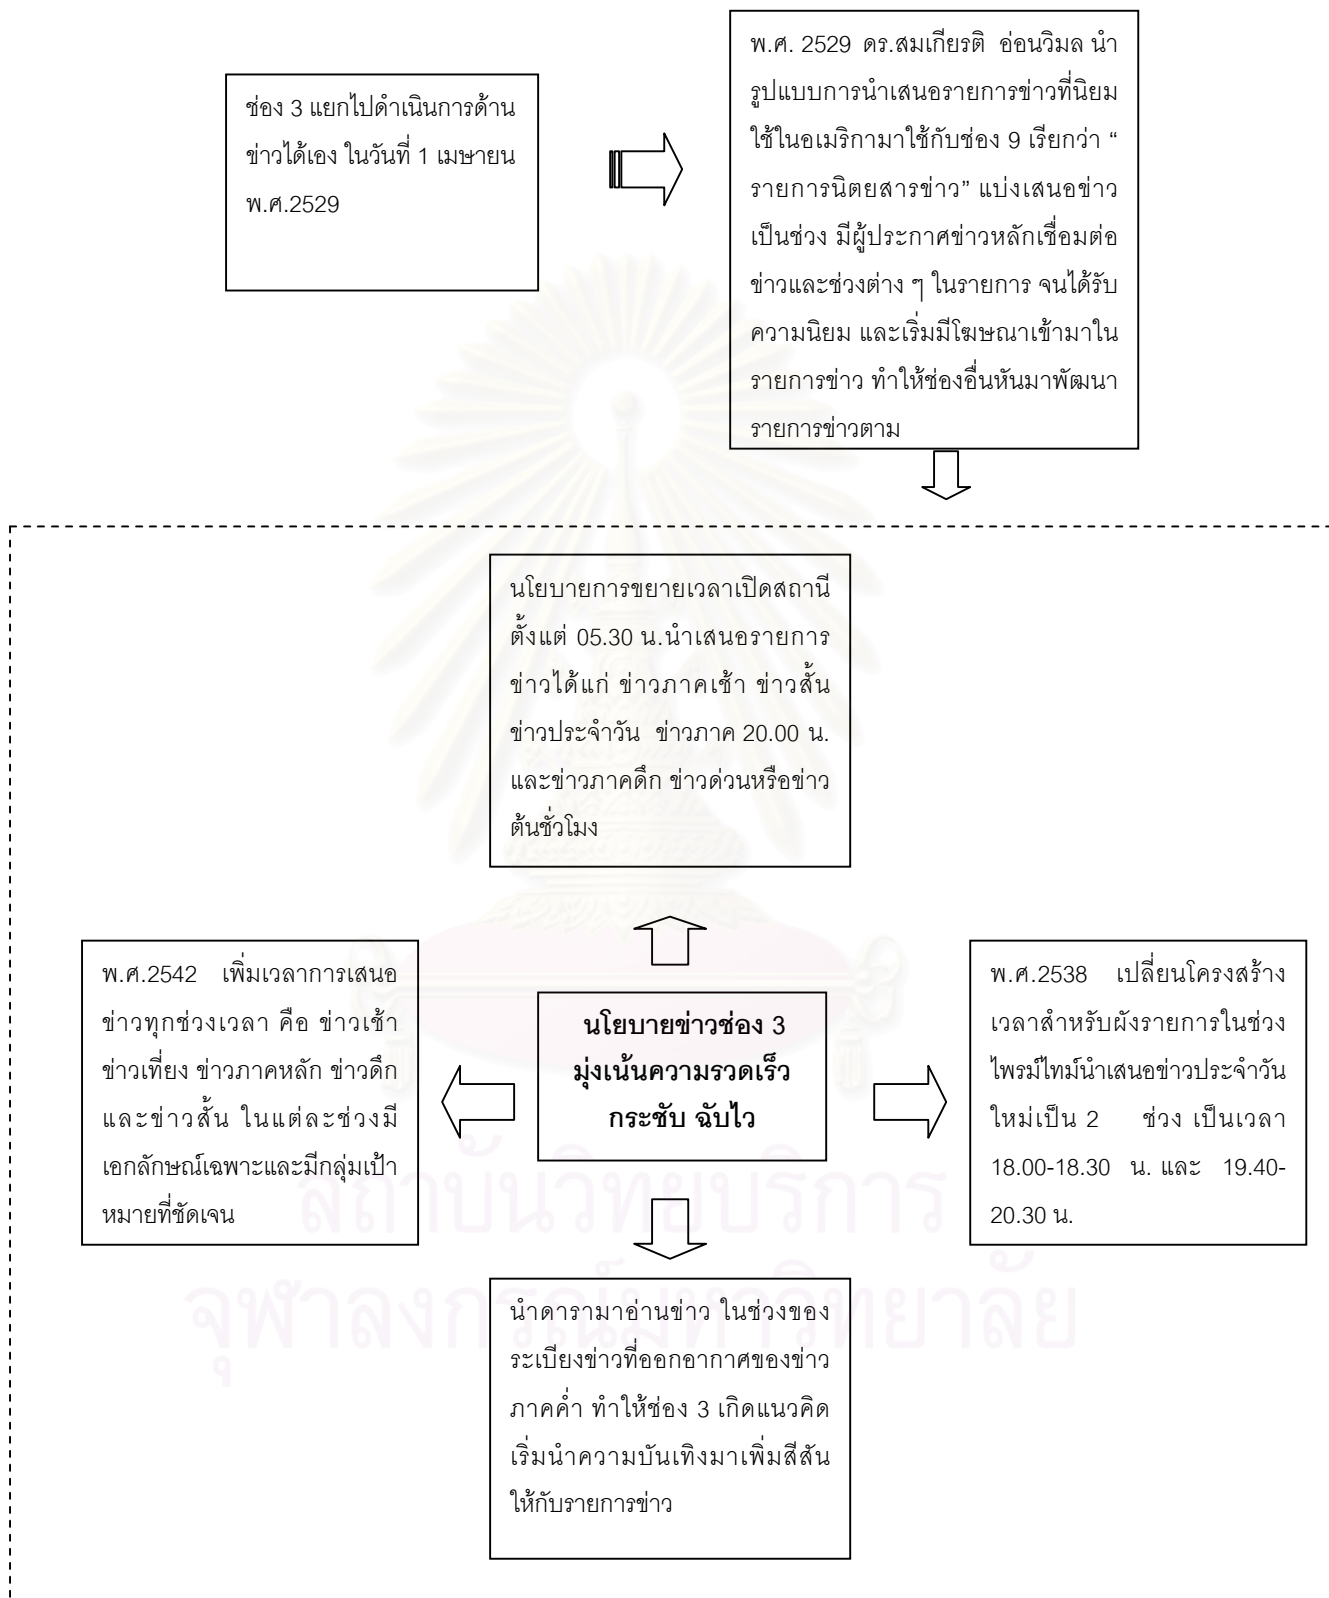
ช่อง 3 แยกไปดำเนินการด้านข่าวได้เอง ในวันที่ 1 เมษายน พ.ศ.2529

พ.ศ. 2529 ดร.สมเกียรติ อ่อนวิมล นำรูปแบบการนำเสนอรายการข่าวที่นิยมใช้ในอเมริกามาใช้กับช่อง 9 เรียกว่า "รายการนิตยสารข่าว" แบ่งเสนอข่าวเป็นช่วง มีผู้ประกาศข่าวหลักเชื่อมต่อข่าวและช่วงต่าง ๆ ในรายการ จนได้รับความนิยม และเริ่มมีโฆษณาเข้ามาในรายการข่าว ทำให้ช่องอื่นหันมาพัฒนารายการข่าวตาม

นโยบายการขยายเวลาเปิดสถานีตั้งแต่ 05.30 น.นำเสนอรายการข่าวได้แก่ ข่าวภาคเช้า ข่าวสั้น ข่าวประจำวัน ข่าวภาค 20.00 น. และข่าวภาคดึก ข่าวด่วนหรือข่าวต้นชั่วโมง

พ.ศ.2542 เพิ่มเวลาการเสนอข่าวทุกช่วงเวลา คือ ข่าวเช้า ข่าวเที่ยง ข่าวภาคหลัก ข่าวดึก และข่าวสั้น ในแต่ละช่วงมีเอกลักษณ์เฉพาะและมีกลุ่มเป้าหมายที่ชัดเจน

นโยบายข่าวช่อง 3 มุ่งเน้นความรวดเร็ว กระชับ ฉับไว

พ.ศ.2538 เปลี่ยนโครงสร้างเวลาสำหรับผังรายการในช่วงไพรม์ไทม์นำเสนอข่าวประจำวันใหม่เป็น 2 ช่วง เป็นเวลา 18.00-18.30 น. และ 19.40-20.30 น.

นำดารามาอ่านข่าว ในช่วงของระเบียงข่าวที่ออกอากาศของข่าวภาคค่ำ ทำให้ช่อง 3 เกิดแนวคิดเริ่มนำความบันเทิงมาเพิ่มสีสันให้กับรายการข่าว

สถาบันวิทยบริการ
จุฬาลงกรณ์มหาวิทยาลัย